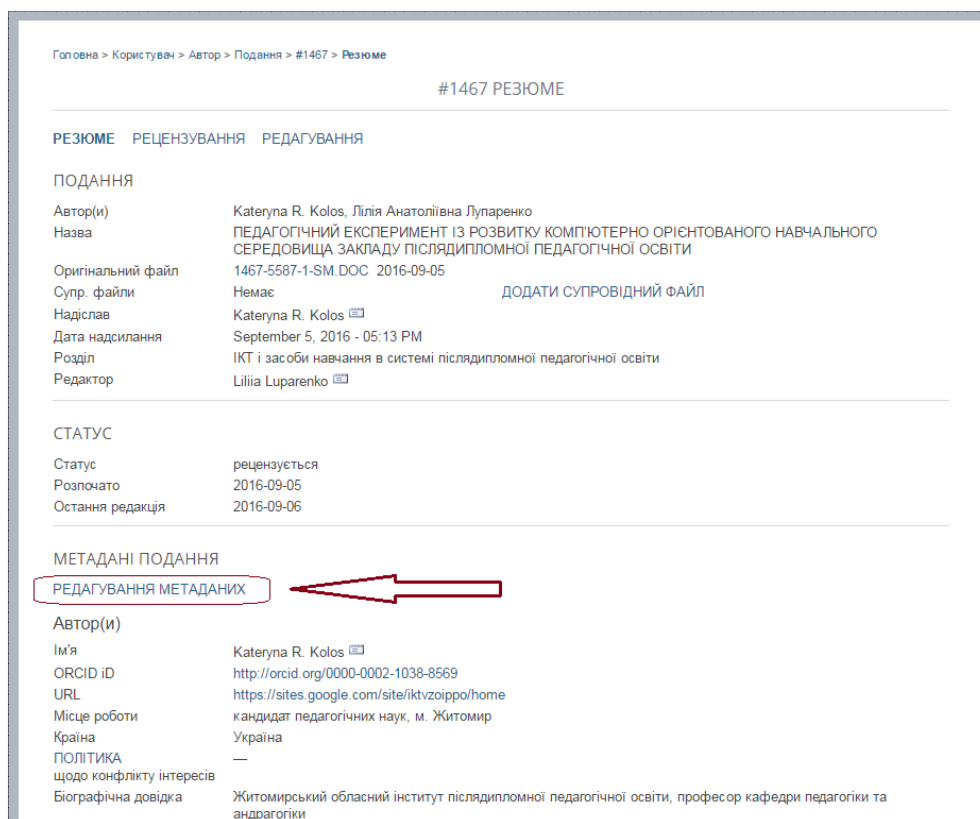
Головна > Користувач > Автор > Подання > #1467 > Резюме

#1467 РЕЗЮМЕ

РЕЗЮМЕ РЕЦЕНЗУВАННЯ РЕДАГУВАННЯ

ПОДАННЯ

| | |
|---|---|
| Автор(и) | Kateryna R. Kolos, Лілія Анатоліївна Лупаренко |
| Назва | ПЕДАГОГІЧНИЙ ЕКСПЕРИМЕНТ ІЗ РОЗВИТКУ КОМП'ЮТЕРНО ОРІЄНТОВАНОГО НАВЧАЛЬНОГО СЕРЕДОВИЩА ЗАКЛАДУ ПІСЛЯДИПЛОМНОЇ ПЕДАГОГІЧНОЇ ОСВІТИ |
| Оригінальний файл | 1467-5587-1-SM.DOC 2016-09-05 |
| Супр. файли | Немає ДОДАТИ СУПРОВІДНИЙ ФАЙЛ |
| Надіслав | Kateryna R. Kolos |
| Дата надсилання | September 5, 2016 - 05:13 PM |
| Розділ | ІКТ і засоби навчання в системі післядипломної педагогічної освіти |
| Редактор | Liliia Luparenko |

СТАТУС

| | |
|---|---|
| Статус | рецензується |
| Розпочато | 2016-09-05 |
| Остання редакція | 2016-09-06 |

МЕТАДАНІ ПОДАННЯ

РЕДАГУВАННЯ МЕТАДАНИХ

Автор(и)

| | |
|---|---|
| Ім'я | Kateryna R. Kolos |
| ORCID iD | http://orcid.org/0000-0002-1038-8569 |
| URL | https://sites.google.com/site/iktvzoippo/home |
| Місце роботи | кандидат педагогічних наук, м. Житомир |
| Країна | Україна |
| ПОЛІТИКА щодо конфлікту інтересів | — |
| Біографічна довідка | Житомирський обласний інститут післядипломної педагогічної освіти, професор кафедри педагогіки та андрагогіки |